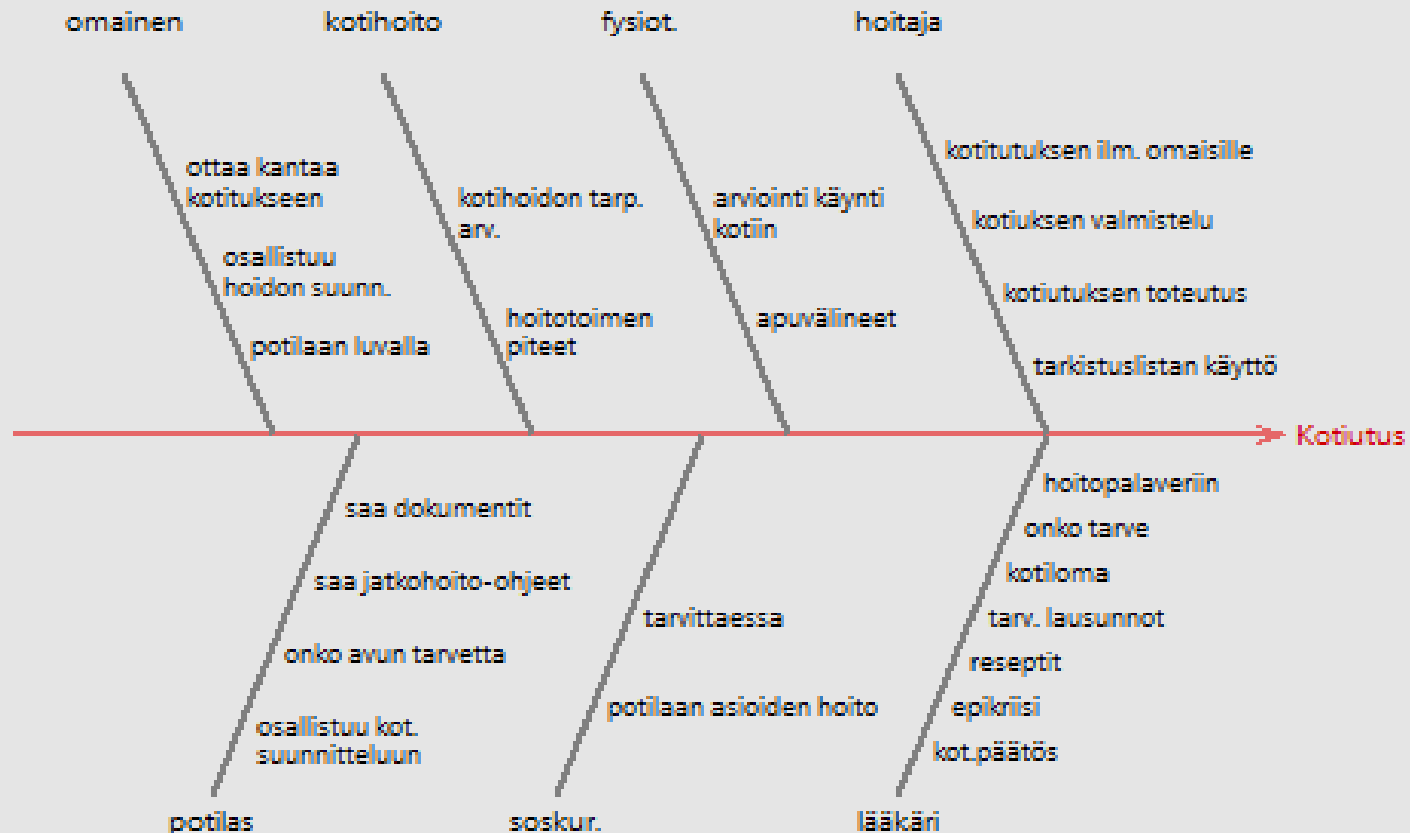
omainen

ottaa kantaa kotitukseen

osallistuu hoidon suunn.

potilaan luvalla

kotihoito

kotihoidon tarp. arv.

hoitotoimen piteet

fysiot.

arviointi käynti kotiin

apuvälineet

hoitaja

kotitutuksen ilm. omaisille

kotiuksen valmistelu

kotiutuksen toteutus

tarkistuslistan käyttö

Kotiutus

potilas

saa dokumentit

saa jatkohoito-ohjeet

onko avun tarvetta

osallistuu kot. suunnitteluun

soskur.

tarvittaessa

potilaan asioiden hoito

lääkäri

hoitopalaveriin

onko tarve

kotiloma

tarv. lausunnot

reseptit

epikriisi

kot.päätös